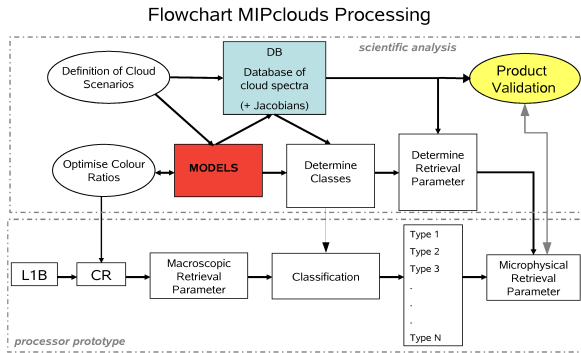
Flowchart MIPclouds Processing

scientific analysis

Definition of Cloud Scenarios

DB

Database of cloud spectra

(+ Jacobians)

Product Validation

Optimise Colour Ratios

MODELS

Determine Classes

Determine Retrieval Parameter

L1B

CR

Macroscopic Retrieval Parameter

Classification

Type 1

Type 2

Type 3

.

.

.

Type N

Microphysical Retrieval Parameter

processor prototype